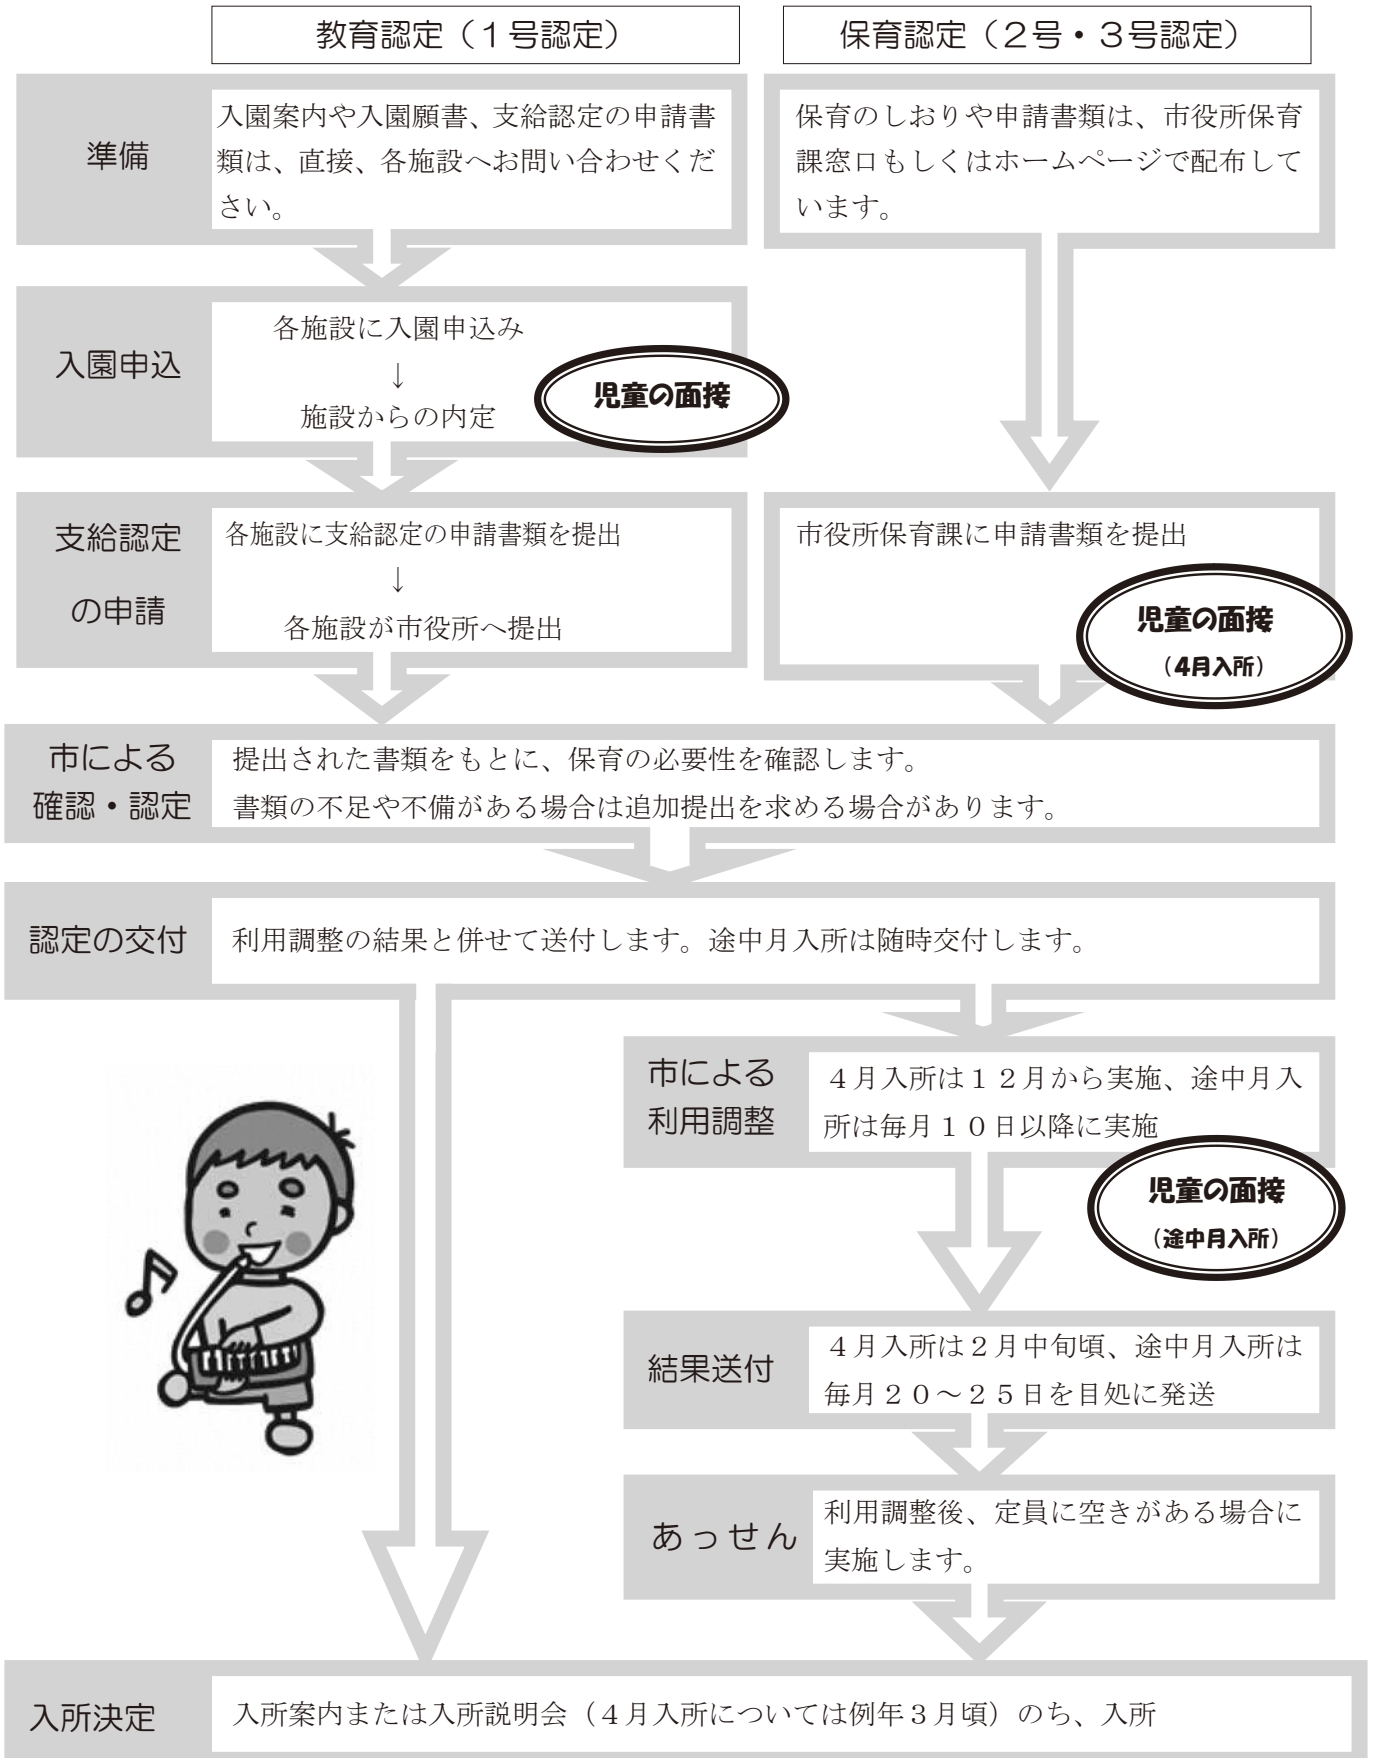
教育認定（1号認定）

保育認定（2号・3号認定）

準備

入園案内や入園願書、支給認定の申請書類は、直接、各施設へお問い合わせください。

保育のしおりや申請書類は、市役所保育課窓口もしくはホームページで配布しています。

入園申込

各施設に入園申込み
↓
施設からの内定

児童の面接

支給認定の申請

各施設に支給認定の申請書類を提出
↓
各施設が市役所へ提出

市役所保育課に申請書類を提出

児童の面接
（4月入所）

市による確認・認定

提出された書類をもとに、保育の必要性を確認します。
書類の不足や不備がある場合は追加提出を求める場合があります。

認定の交付

利用調整の結果と併せて送付します。途中月入所は随時交付します。

市による利用調整

４月入所は１２月から実施、途中月入所は毎月１０日以降に実施

児童の面接
（途中月入所）

結果送付

４月入所は２月中旬頃、途中月入所は毎月２０～２５日を目処に発送

あっせん

利用調整後、定員に空きがある場合に実施します。

入所決定

入所案内または入所説明会（４月入所については例年３月頃）のち、入所